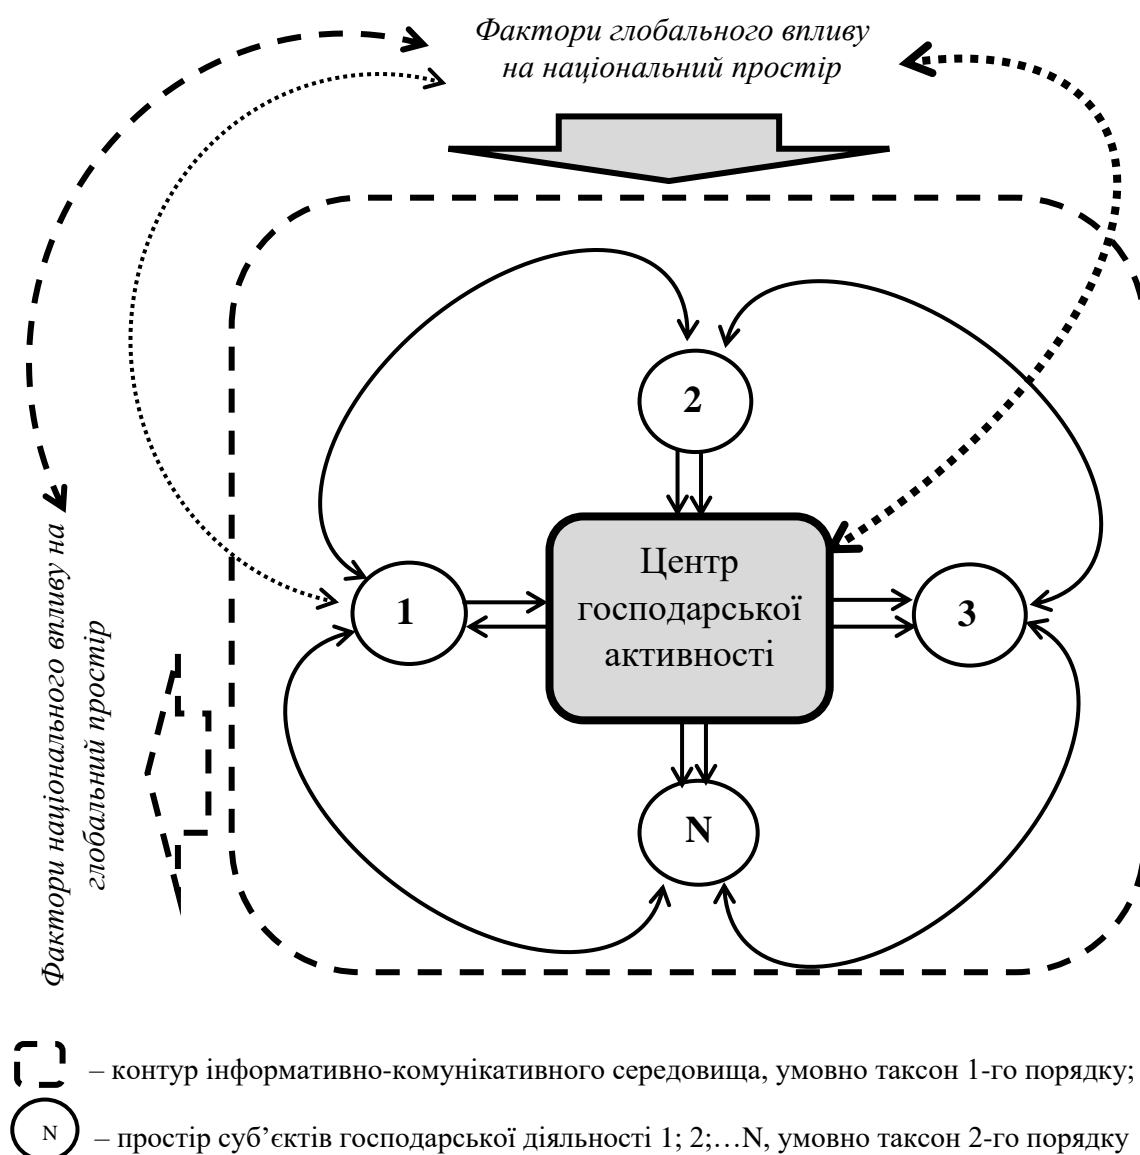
Фактори глобального впливу на національний простір

2

Центр господарської активності

1

3

N

Фактори національного впливу на глобальний простір

– контур інформативно-комунікативного середовища, умовно таксон 1-го порядку;

N – простір суб'єктів господарської діяльності 1; 2;…N, умовно таксон 2-го порядку